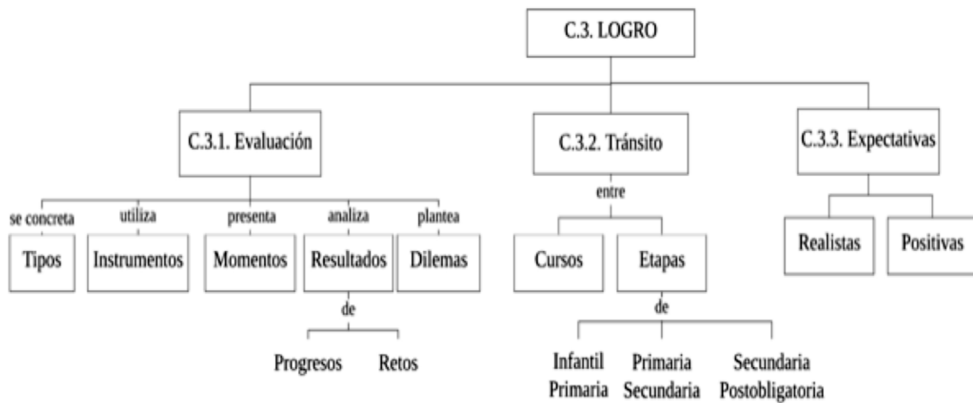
C.3. LOGRO

C.3.1. Evaluación

se concreta
Tipos

utiliza
Instrumentos

presenta
Momentos

analiza
Resultados

de

Progresos
Retos

plantea
Dilemas

C.3.2. Tránsito

entre

Cursos

Etapas

de

Infantil Primaria

Primaria Secundaria

Secundaria Postobligatoria

C.3.3. Expectativas

Realistas

Positivas